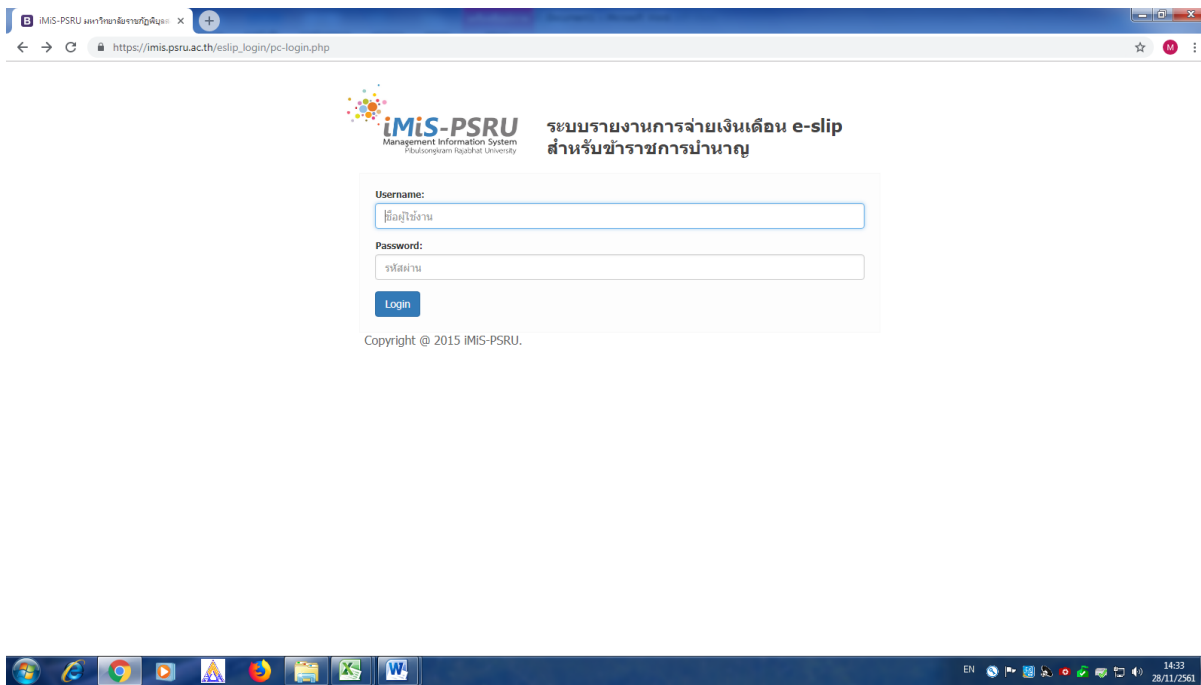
iMiS-PSRU มหาวิทยาลัยราชภัฏพิบูลส

https://imis.psru.ac.th/eslip_login/pc-login.php

iMiS-PSRU
Management Information System
Pibulsongkram Rajabhat University

ระบบรายงานการจ่ายเงินเดือน e-slip
สำหรับข้าราชการบำนาญ

Username:
ชื่อผู้ใช้งาน

Password:
รหัสผ่าน

Login

Copyright @ 2015 iMiS-PSRU.

EN
14:33
28/11/2561